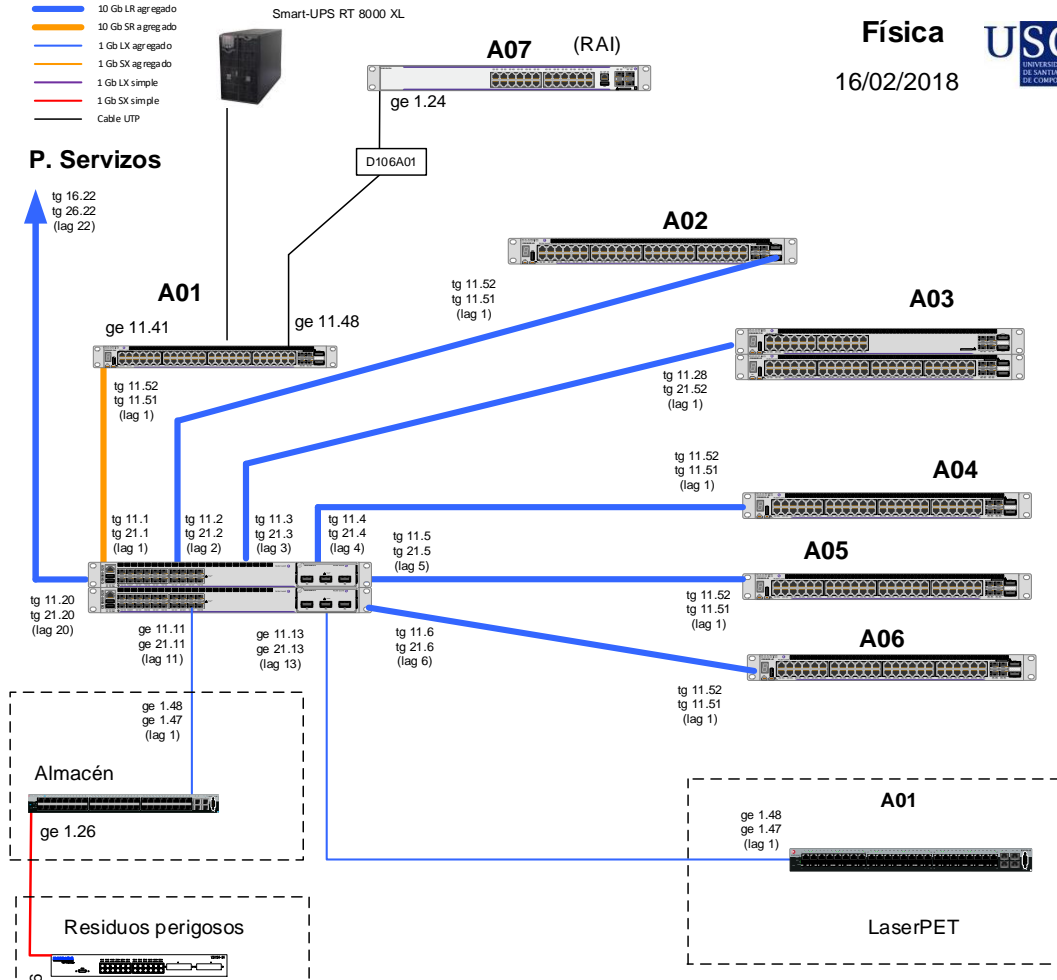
10 Gb LR agregado
10 Gb SR agregado
1 Gb LX agregado
1 Gb SX agregado
1 Gb LX simple
1 Gb SX simple
Cable UTP

Smart-UPS RT 8000 XL

A07 (RAI)

Física

16/02/2018

USC

ge 1.24

D106A01

P. Servizos

tg 16.22
tg 26.22
(lag 22)

A02

tg 11.52
tg 11.51
(lag 1)

A01

ge 11.41

ge 11.48

A03

tg 11.52
tg 11.51
(lag 1)

tg 11.28
tg 21.52
(lag 1)

tg 11.52
tg 11.51
(lag 1)

A04

tg 11.1
tg 21.1
(lag 1)

tg 11.2
tg 21.2
(lag 2)

tg 11.3
tg 21.3
(lag 3)

tg 11.4
tg 21.4
(lag 4)

tg 11.5
tg 21.5
(lag 5)

A05

tg 11.20
tg 21.20
(lag 20)

ge 11.11
ge 21.11
(lag 11)

ge 11.13
ge 21.13
(lag 13)

tg 11.6
tg 21.6
(lag 6)

tg 11.52
tg 11.51
(lag 1)

A06

tg 11.52
tg 11.51
(lag 1)

ge 1.48
ge 1.47
(lag 1)

Almacén

ge 1.26

A01

ge 1.48
ge 1.47
(lag 1)

Residuos perigosos

LaserPET

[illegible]